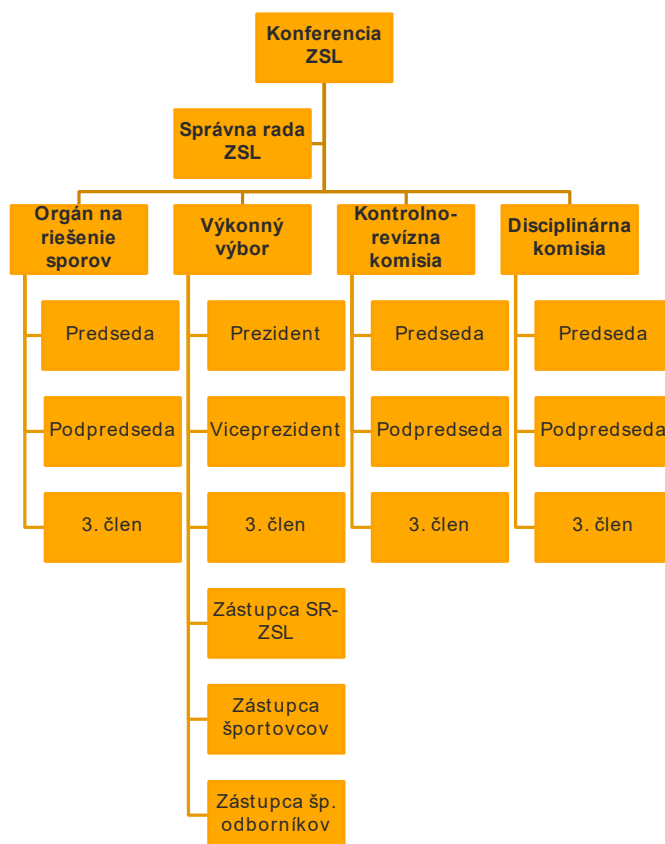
Konferencia ZSL

Správna rada ZSL

Orgán na riešenie sporov

Predseda

Podpredseda

3. člen

Výkonný výbor

Prezident

Viceprezident

3. člen

Zástupca SR-ZSL

Zástupca športovcov

Zástupca šp. odborníkov

Kontrolno-revízna komisia

Predseda

Podpredseda

3. člen

Disciplinárna komisia

Predseda

Podpredseda

3. člen